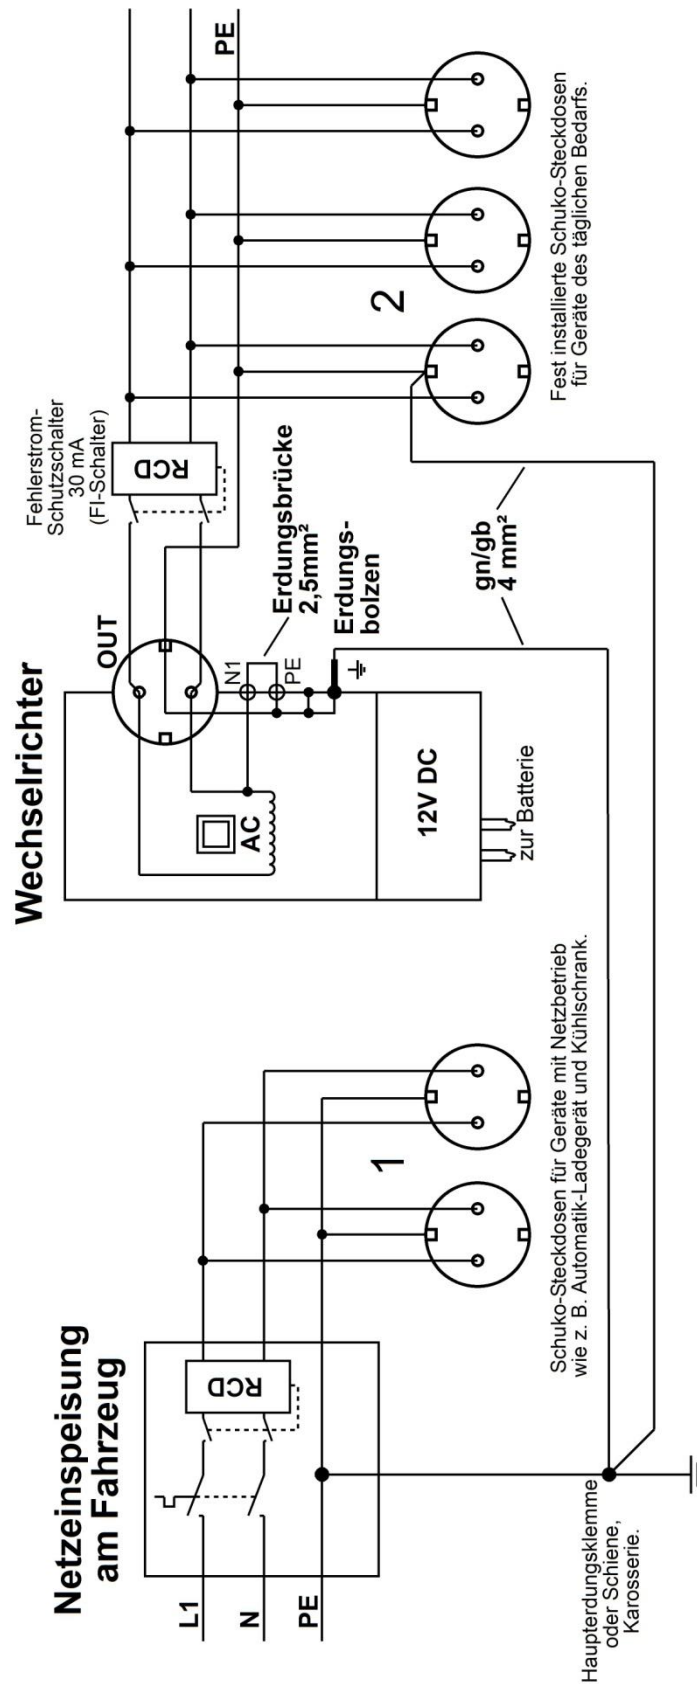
Netzeinspeisung am Fahrzeug

L1

N

PE

RCD

Haupterdungsklemme oder Schiene, Karosserie.

1

Schuko-Steckdosen für Geräte mit Netzbetrieb wie z. B. Automatik-Ladegerät und Kühlschrank.

Wechselrichter

AC

12V DC

zur Batterie

OUT

N1

PE

Erdungsbrücke 2,5mm²

Erdungs-bolzen

gn/gb 4 mm²

Fehlerstrom-Schutzschalter 30 mA (FI-Schalter)

RCD

PE

2

Fest installierte Schuko-Steckdosen für Geräte des täglichen Bedarfs.